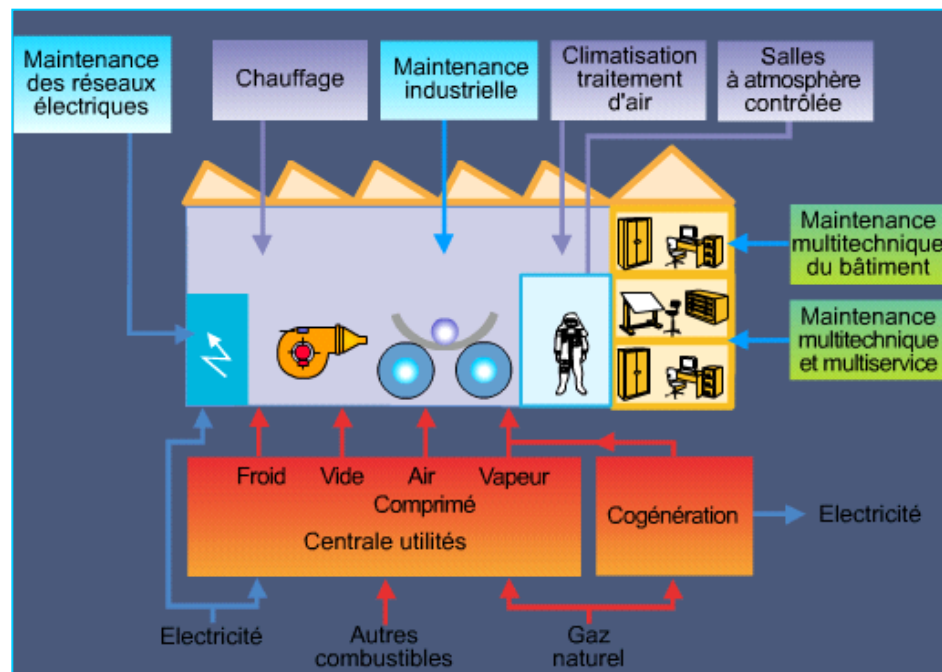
Maintenance des réseaux électriques

Chauffage

Maintenance industrielle

Climatisation traitement d'air

Salles à atmosphère contrôlée

Maintenance multitechnique du bâtiment

Maintenance multitechnique et multiservice

Froid

Vide

Air Comprimé

Vapeur

Centrale utilités

Cogénération

Electricité

Electricité

Autres combustibles

Gaz naturel